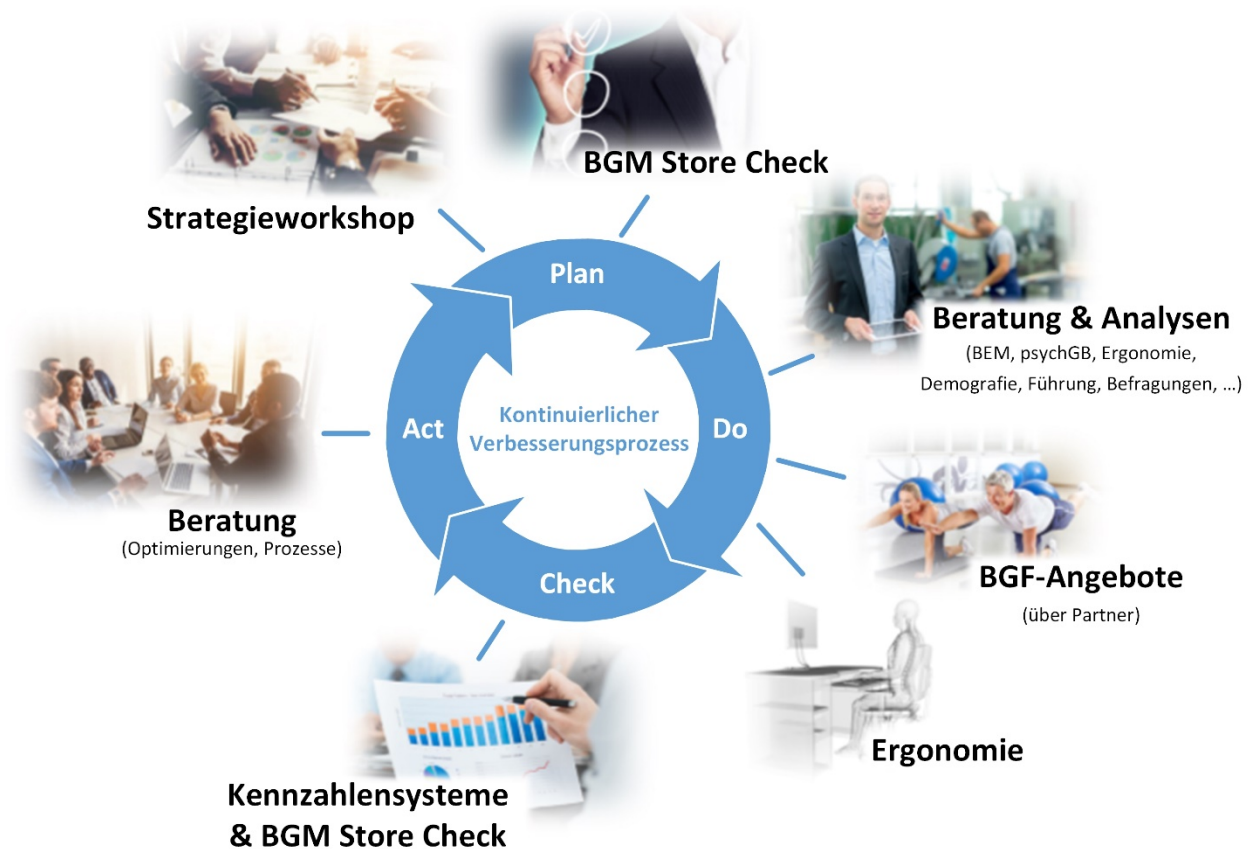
BGM Store Check

Strategieworkshop

Plan

Beratung & Analysen
(BEM, psychGB, Ergonomie, Demografie, Führung, Befragungen, …)

Act

Kontinuierlicher Verbesserungsprozess

Do

Beratung
(Optimierungen, Prozesse)

Check

BGF-Angebote
(über Partner)

Ergonomie

Kennzahlensysteme & BGM Store Check